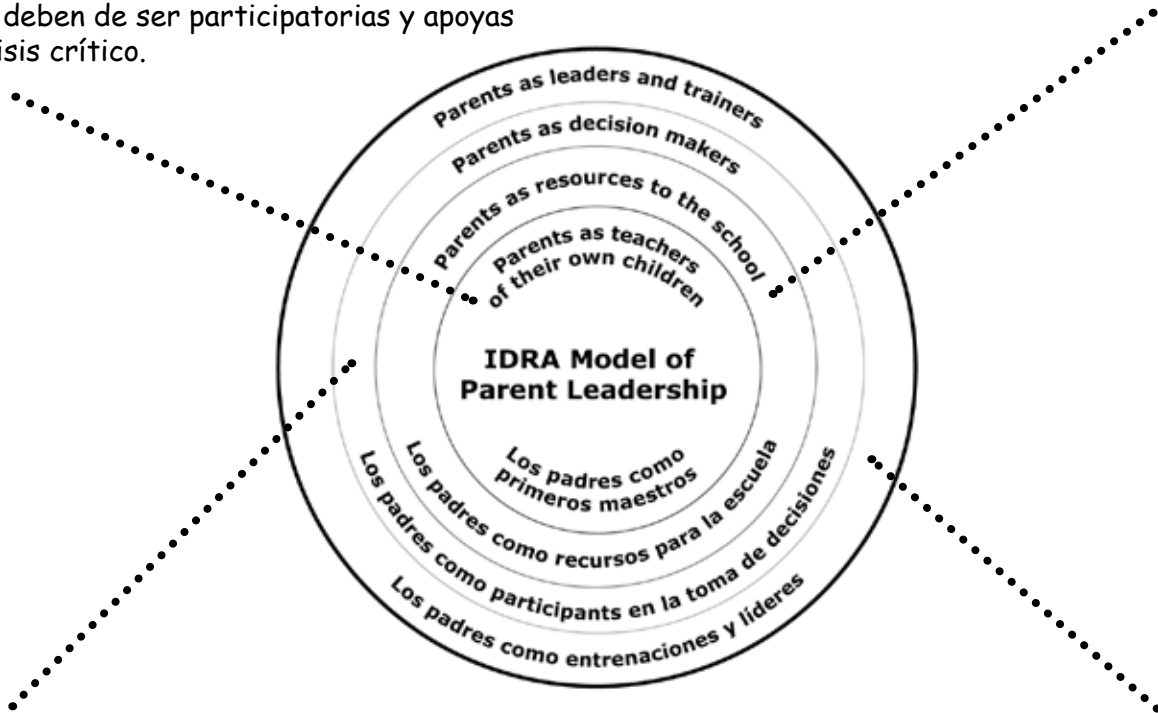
deben de ser participatorias y apoyas
isis crítico.

Parents as leaders and trainers
Parents as decision makers
Parents as resources to the school
Parents as teachers of their own children

IDRA Model of Parent Leadership

Los padres como primeros maestros
Los padres como recursos para la escuela
Los padres como participants en la toma de decisiones
Los padres como entrenaciones y líderes